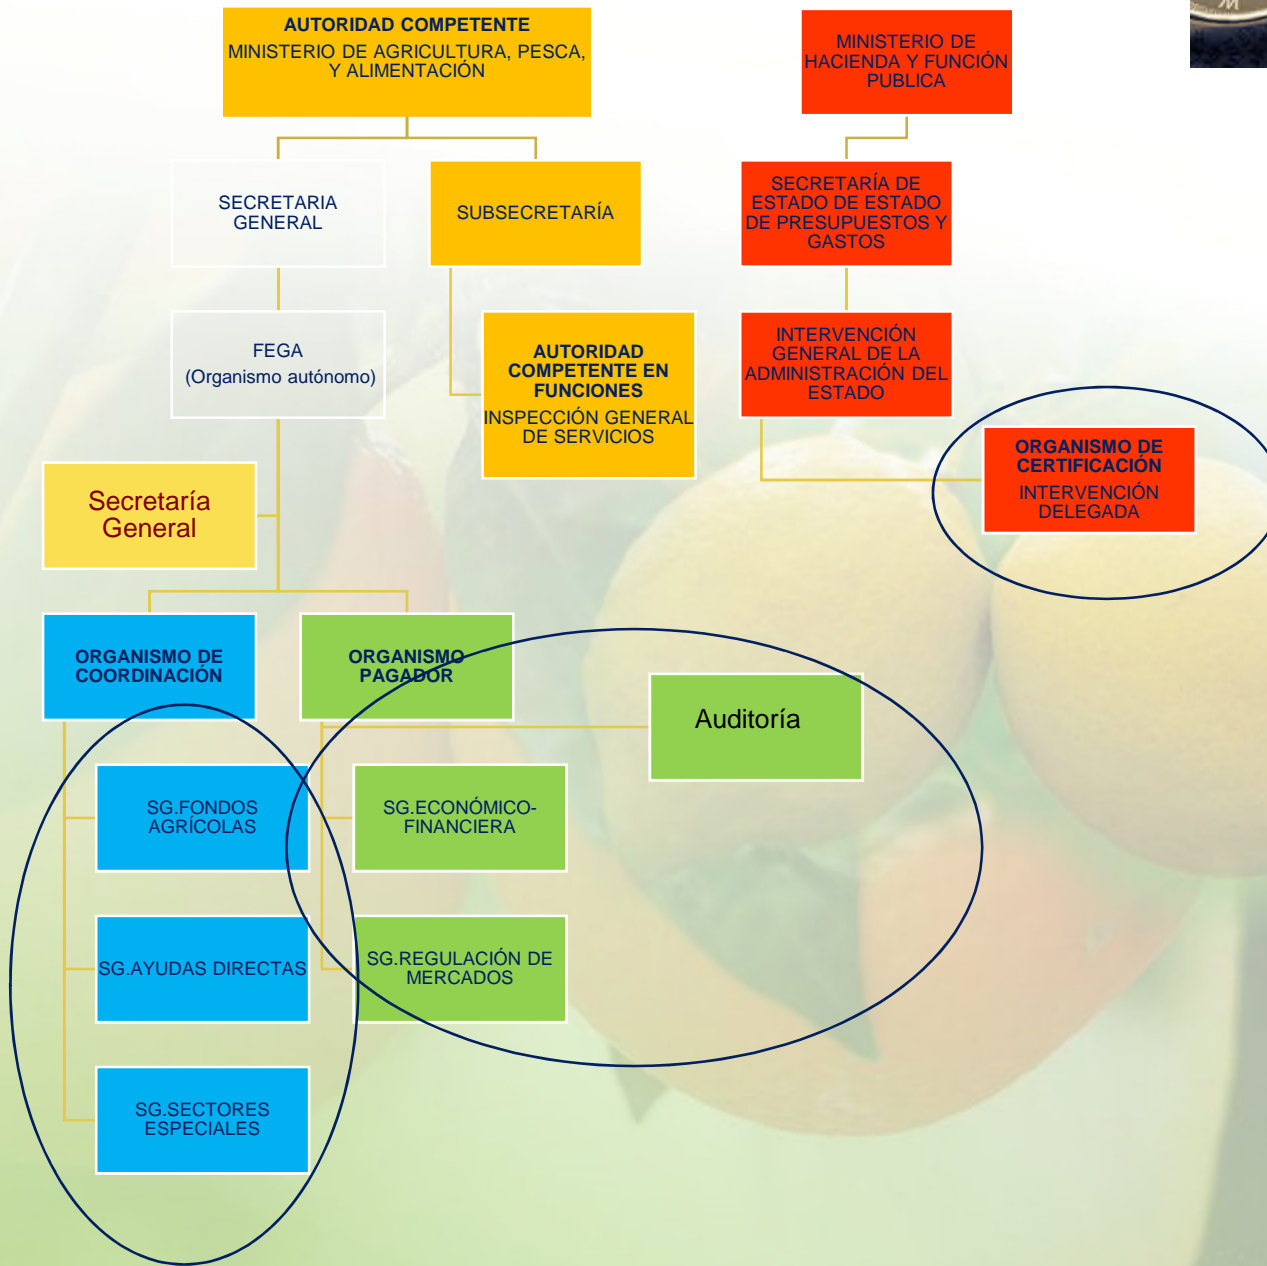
AUTORIDAD COMPETENTE
MINISTERIO DE AGRICULTURA, PESCA, Y ALIMENTACIÓN

MINISTERIO DE HACIENDA Y FUNCIÓN PUBLICA

SECRETARIA GENERAL

SUBSECRETARÍA

SECRETARÍA DE ESTADO DE ESTADO DE PRESUPUESTOS Y GASTOS

FEGA
(Organismo autónomo)

AUTORIDAD COMPETENTE EN FUNCIONES
INSPECCIÓN GENERAL DE SERVICIOS

INTERVENCIÓN GENERAL DE LA ADMINISTRACIÓN DEL ESTADO

ORGANISMO DE CERTIFICACIÓN
INTERVENCIÓN DELEGADA

Secretaría General

ORGANISMO DE COORDINACIÓN

ORGANISMO PAGADOR

Auditoría

SG.FONDOS AGRÍCOLAS

SG.ECONÓMICO-FINANCIERA

SG.AYUDAS DIRECTAS

SG.REGULACIÓN DE MERCADOS

SG.SECTORES ESPECIALES